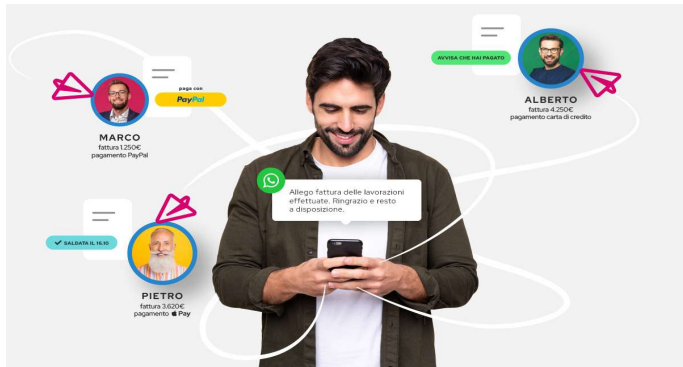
AVVISA CHE HAI PAGATO

ALBERTO
fattura 4.250€
pagamento carta di credito

paga con
PayPal

MARCO
fattura 1.250€
pagamento PayPal

Allego fattura delle lavorazioni effettuate. Ringrazio e resto a disposizione.

SALDATA IL 16.10

PIETRO
fattura 3.620€
pagamento Pay